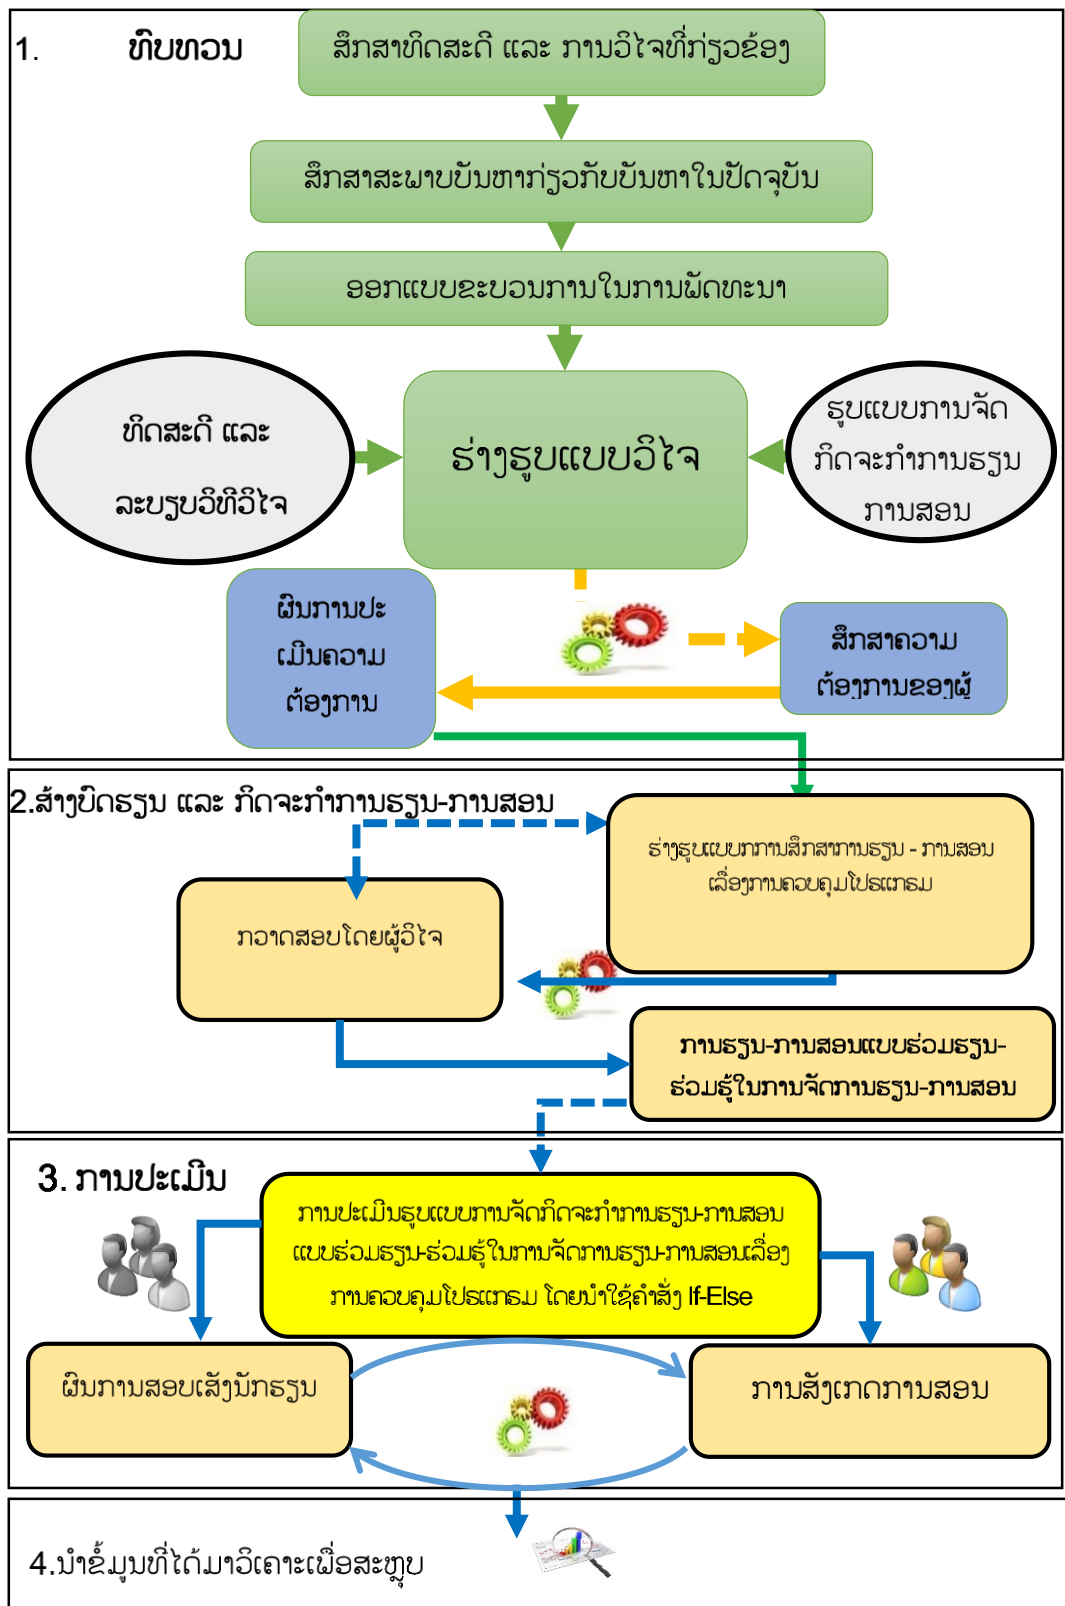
1. ທົບທວນ

ສຶກສາທິດສະດີ ແລະ ການວິໄຈທີ່ກ່ຽວຂ້ອງ

ສຶກສາສະພາບບັນຫາກ່ຽວກັບບັນຫາໃນປັດຈຸບັນ

ອອກແບບຂະບວນການໃນການພັດທະນາ

ທິດສະດີ ແລະ ລະບຽບວິທີວິໄຈ

ຮ່າງຮູບແບບວິໄຈ

ຮູບແບບການຈັດກິດຈະກຳການຮຽນການສອນ

ຜົນການປະເມີນຄວາມຕ້ອງການ

ສຶກສາຄວາມຕ້ອງການຂອງຜູ້

2.ສ້າງບົດຮຽນ ແລະ ກິດຈະກຳການຮຽນ-ການສອນ

ຮ່າງຮູບແບບການສຶກສາການຮຽນ - ການສອນ ເລື່ອງການຄວບຄຸມໂປຣແກຣມ

ກວດສອບໂດຍຜູ້ວິໄຈ

ການຮຽນ-ການສອນແບບຮ່ວມຮຽນ-ຮ່ວມຮູ້ໃນການຈັດການຮຽນ-ການສອນ

3. ການປະເມີນ

ການປະເມີນຮູບແບບການຈັດກິດຈະກຳການຮຽນ-ການສອນແບບຮ່ວມຮຽນ-ຮ່ວມຮູ້ໃນການຈັດການຮຽນ-ການສອນເລື່ອງການຄວບຄຸມໂປຣແກຣມ ໂດຍນຳໃຊ້ຄຳສັ່ງ If-Else

ຜົນການສອບເສັງນັກຮຽນ

ການສັງເກດການສອນ

4.ນຳຂໍ້ມູນທີ່ໄດ້ມາວິເຄາະເພື່ອສະຫຼຸບ